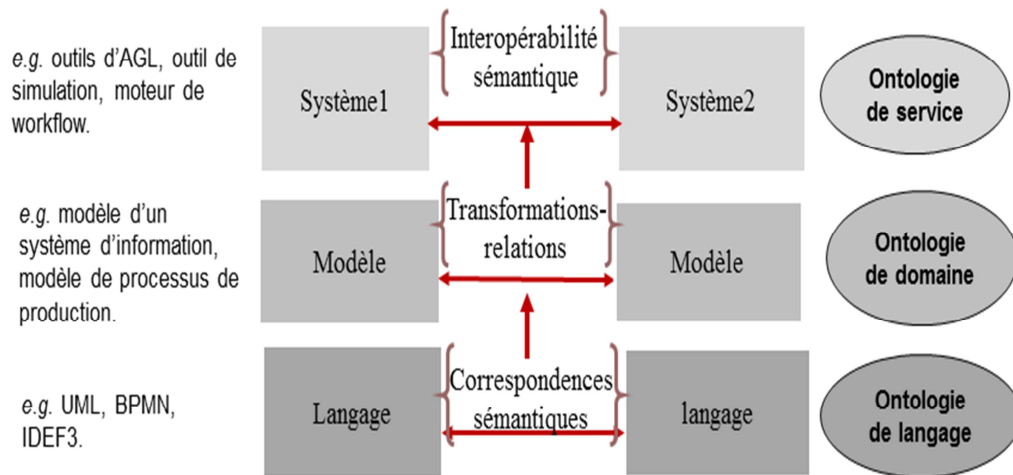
*e.g.* outils d'AGL, outil de simulation, moteur de workflow.

Système1

Interopérabilité sémantique

Système2

Ontologie de service

*e.g.* modèle d'un système d'information, modèle de processus de production.

Modèle

Transformations-relations

Modèle

Ontologie de domaine

*e.g.* UML, BPMN, IDEF3.

Langage

Correspondences sémantiques

langage

Ontologie de langage